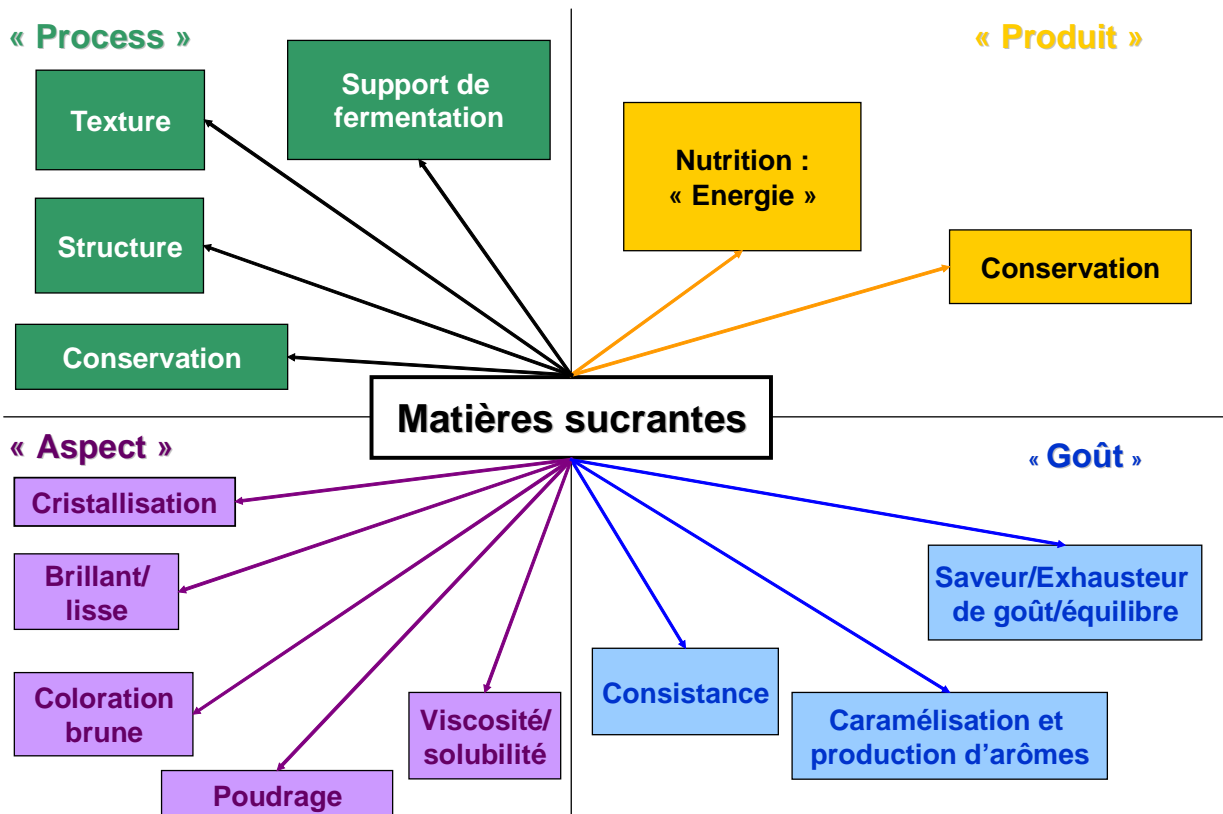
« Process »

Texture

Support de fermentation

Structure

Conservation

« Produit »

Nutrition : « Energie »

Conservation

Matières sucrantes

« Aspect »

Cristallisation

Brillant/ lisse

Coloration brune

Poudrage

Viscosité/ solubilité

« Goût »

Saveur/Exhausteur de goût/équilibre

Consistance

Caramélisation et production d'arômes